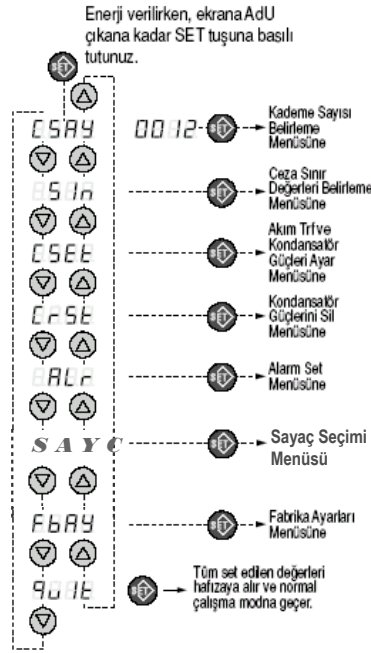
Enerji verilirken, ekrana AdU çıkana kadar SET tuşuna basılı tutunuz.

CSAY

0012

Kademe Sayısı Belirleme Menüsüne

SIn

Ceza Sınır Değerleri Belirleme

CSEt

Akım Trf ve Kondansatör Güçleri Ayar Menüsüne

CrSt

Kondansatör Güçlerini Sil Menüsüne

ALr

Alarm Set Menüsüne

SAYC

Sayaç Seçimi Menüsü

FbAY

Fabrika Ayarları Menüsüne

quIt

Tüm set edilen değerleri hafızaya alır ve normal çalışma modna geçer.